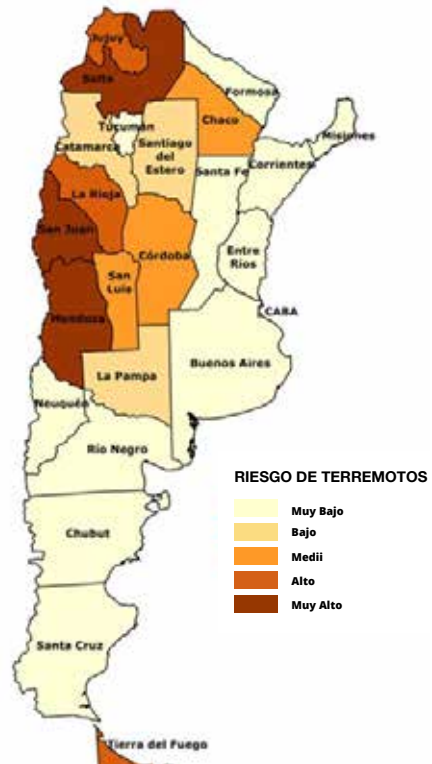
Jujuy
Salta
Formosa
Tucumán
Chaco
Misiones
Catamarca
Santiago del Estero
Corrientes
Santa Fe
La Rioja
San Juan
Córdoba
Entre Ríos
San Luis
Mendoza
CABA
La Pampa
Buenos Aires
Neuquén
Río Negro
Chubut
Santa Cruz
Tierra del Fuego

RIESGO DE TERREMOTOS
Muy Bajo
Bajo
Medii
Alto
Muy Alto